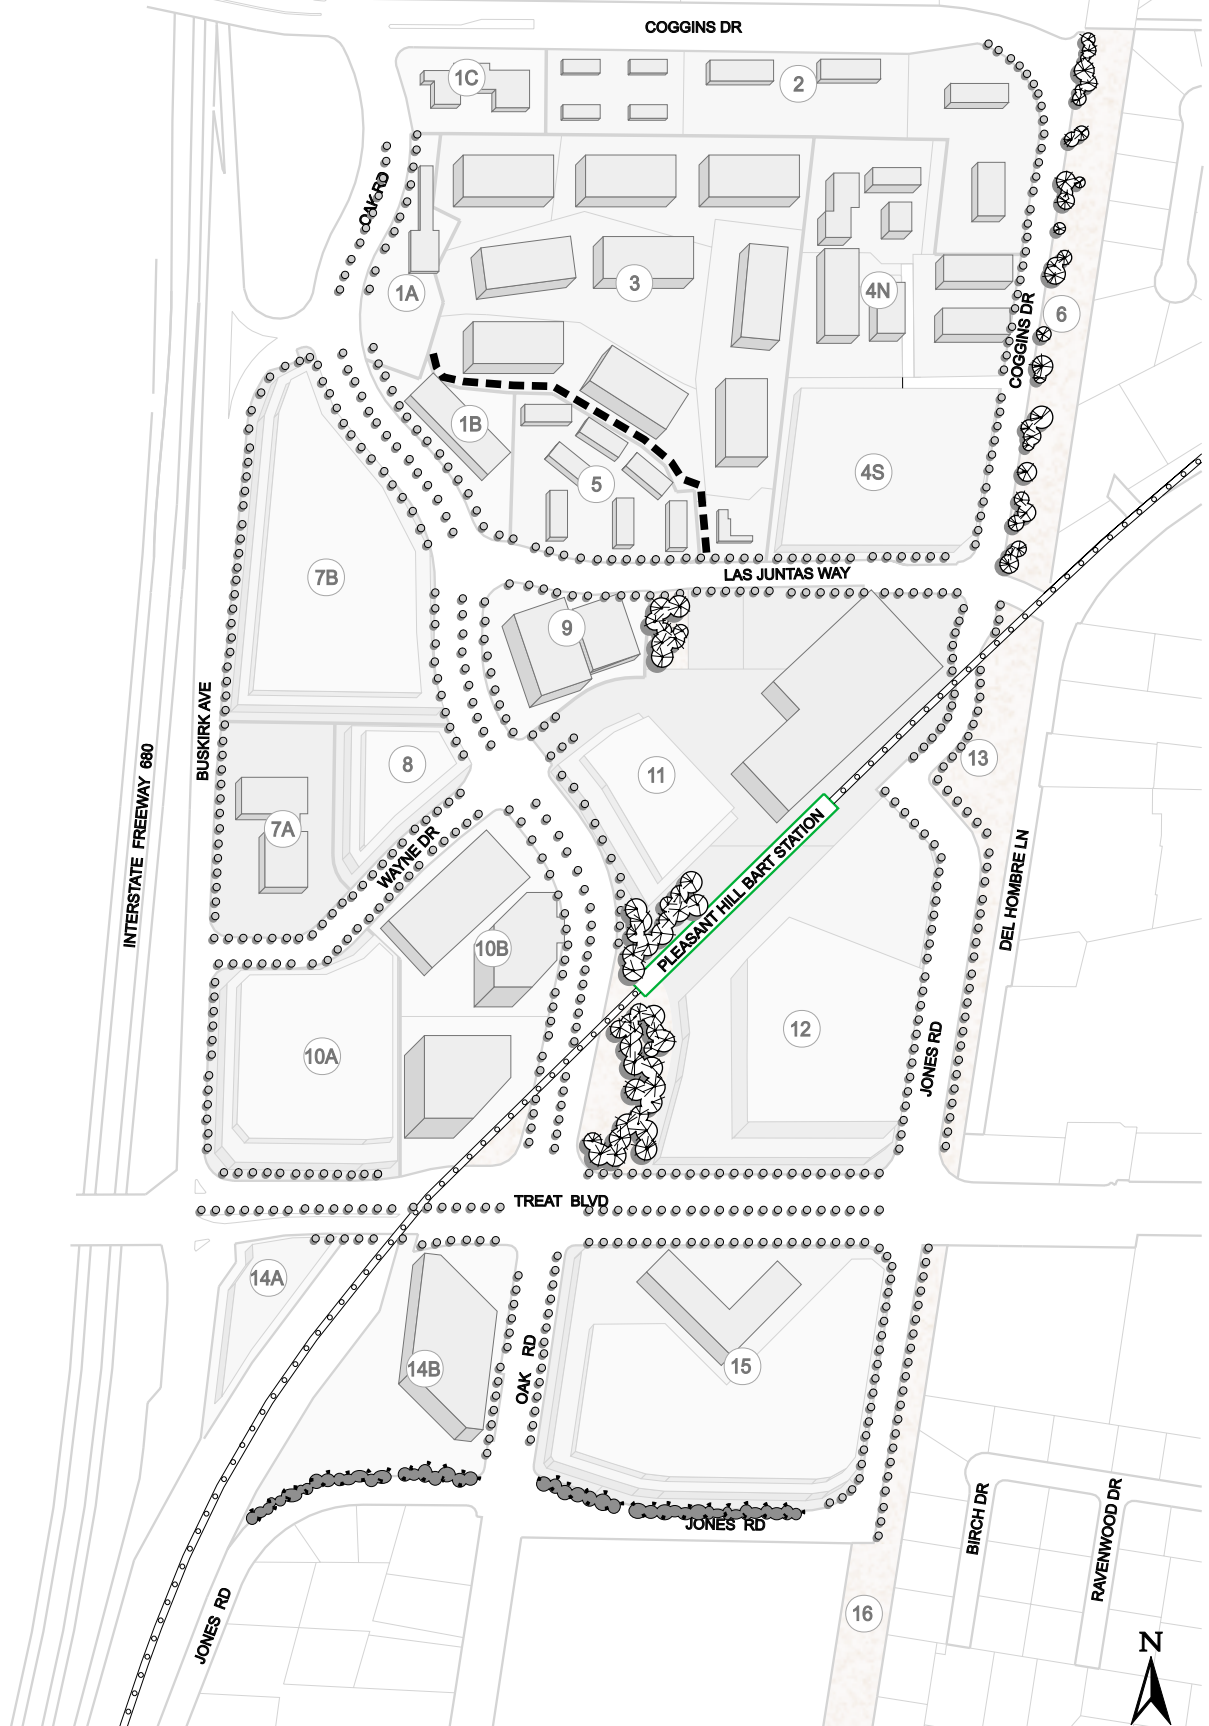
COGGINS DR

1C

2

OAK RD

1A

3

4N

COGGINS DR

6

1B

5

4S

LAS JUNTAS WAY

7B

9

BUSKIRK AVE

8

11

13

7A

WAYNE DR

PLEASANT HILL BART STATION

INTERSTATE FREEWAY 680

DEL HOMBRE LN

10B

10A

12

JONES RD

TREAT BLVD

14A

14B

OAK RD

15

JONES RD

BIRCH DR

RAVENWOOD DR

JONES RD

16

N